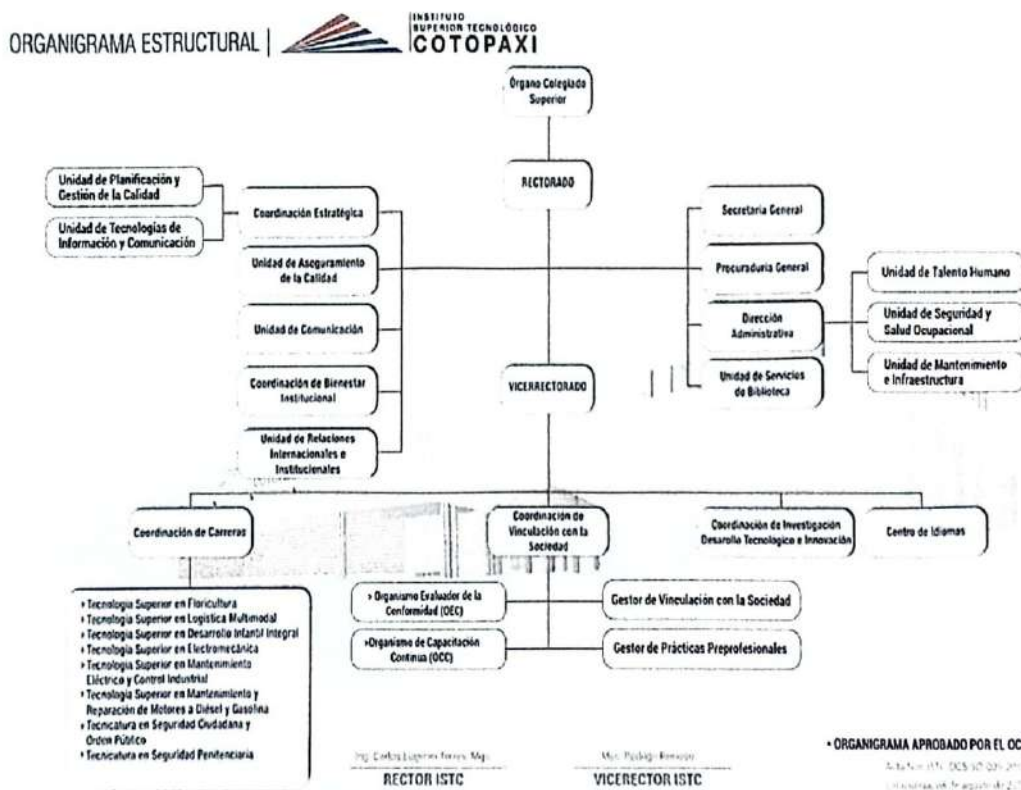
ORGANIGRAMA ESTRUCTURAL |

INSTITUTO SUPERIOR TECNOLÓGICO COTOPAXI

Órgano Colegiado Superior

RECTORADO

Unidad de Planificación y Gestión de la Calidad

Unidad de Tecnologías de Información y Comunicación

Coordinación Estratégica

Unidad de Aseguramiento de la Calidad

Unidad de Comunicación

Coordinación de Bienestar Institucional

Unidad de Relaciones Internacionales e Institucionales

Secretaría General

Procuraduría General

Dirección Administrativa

Unidad de Servicios de Biblioteca

Unidad de Talento Humano

Unidad de Seguridad y Salud Ocupacional

Unidad de Mantenimiento e Infraestructura

VICERRECTORADO

Coordinación de Carreras

Coordinación de Vinculación con la Sociedad

Coordinación de Investigación Desarrollo Tecnológico e Innovación

Centro de Idiomas

• Tecnología Superior en Floricultura
• Tecnología Superior en Logística Multimodal
• Tecnología Superior en Desarrollo Infantil Integral
• Tecnología Superior en Electromecánica
• Tecnología Superior en Mantenimiento Eléctrico y Control Industrial
• Tecnología Superior en Mantenimiento y Reparación de Motores a Diésel y Gasolina
• Tecnicatura en Seguridad Ciudadana y Orden Público
• Tecnicatura en Seguridad Penitenciaria

• Organismo Evaluador de la Conformidad (OEC)

• Organismo de Capacitación Continua (OCC)

Gestor de Vinculación con la Sociedad

Gestor de Prácticas Preprofesionales

Ing. Carlos Eugenio Torres, Mgs.
RECTOR ISTC

Mgs. Rodrigo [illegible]
VICERRECTOR ISTC

• ORGANIGRAMA APROBADO POR EL OC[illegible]

Acta No. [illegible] OCS-SO-020-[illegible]
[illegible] de agosto de 20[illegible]